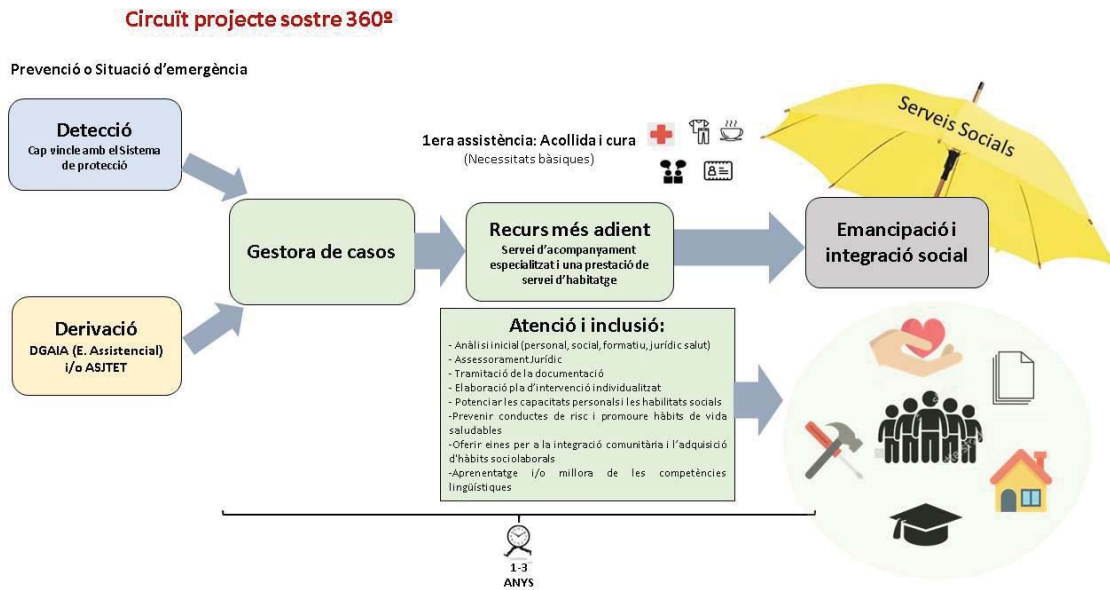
Circuït projecte sostre 360º

Prevenció o Situació d'emergència

Detecció
Cap vincle amb el Sistema de protecció

Derivació
DGAIA (E. Assistencial) i/o ASJTET

Gestora de casos

1era assistència: Acollida i cura
(Necessitats bàsiques)

Recurs més adient
Servei d'acompanyament especialitzat i una prestació de servei d'habitatge

Serveis Socials

Emancipació i integració social

Atenció i inclusió:
- Anàlisi inicial (personal, social, formatiu, jurídic salut)
- Assessorament Jurídic
- Tramitació de la documentació
- Elaboració pla d'intervenció individualitzat
- Potenciar les capacitats personals i les habilitats socials
-Prevenir conductes de risc i promoure hàbits de vida saludables
-Oferir eines per a la integració comunitària i l'adquisició d'hàbits sociolaborals
-Aprenentatge i/o millora de les competències lingüístiques

1-3
ANYS